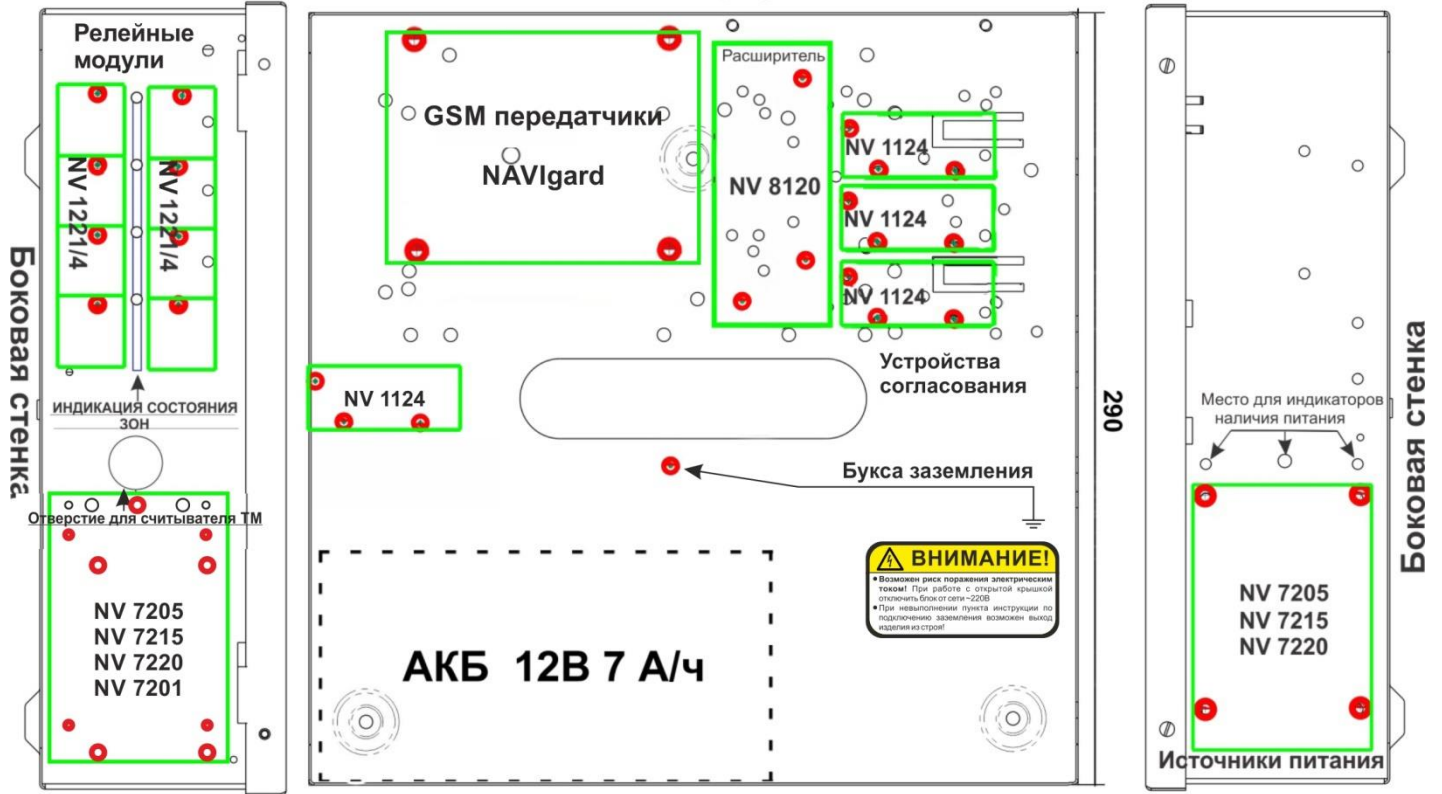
Релейные модули

NV 1221/4

NV 1221/4

Боковая стенка

ИНДИКАЦИЯ СОСТОЯНИЯ ЗОН

Отверстие для считывателя ТМ

NV 7205
NV 7215
NV 7220
NV 7201

GSM передатчики

NAVIgard

Расширитель

NV 8120

NV 1124

NV 1124

NV 1124

Устройства согласования

NV 1124

Букса заземления

290

⚠ ВНИМАНИЕ!
• Возможен риск поражения электрическим током! При работе с открытой крышкой отключить блок от сети ~220В
• При невыполнении пункта инструкции по подключению заземления возможен выход изделия из строя!

АКБ 12В 7 А/ч

Место для индикаторов наличия питания

NV 7205
NV 7215
NV 7220

Источники питания

Боковая стенка